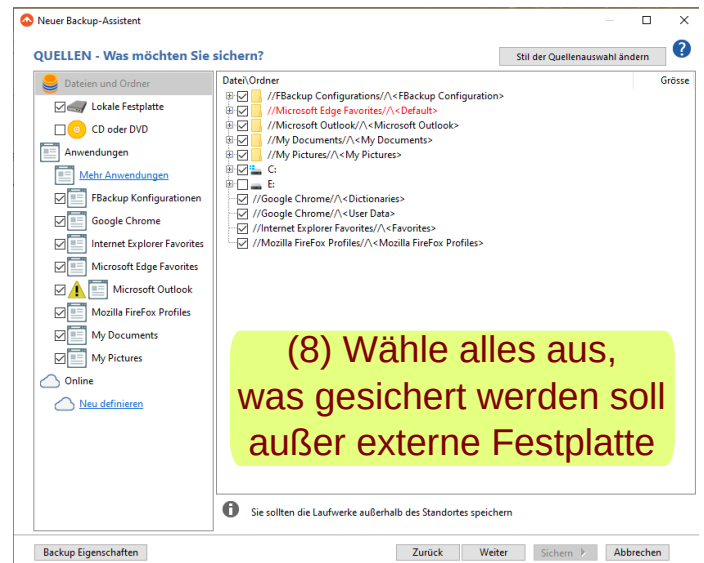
Neuer Backup-Assistent

QUELLEN - Was möchten Sie sichern?

Stil der Quellenauswahl ändern

Dateien und Ordner
Lokale Festplatte
CD oder DVD
Anwendungen
Mehr Anwendungen
FBackup Konfigurationen
Google Chrome
Internet Explorer Favorites
Microsoft Edge Favorites
Microsoft Outlook
Mozilla FireFox Profiles
My Documents
My Pictures
Online
Neu definieren

| Datei\Ordner | Grösse |
|---|---|
| //FBackup Configurations//\<FBackup Configuration> | |
| //Microsoft Edge Favorites//\<Default> | |
| //Microsoft Outlook//\<Microsoft Outlook> | |
| //My Documents//\<My Documents> | |
| //My Pictures//\<My Pictures> | |
| C: | |
| E: | |
| //Google Chrome//\<Dictionaries> | |
| //Google Chrome//\<User Data> | |
| //Internet Explorer Favorites//\<Favorites> | |
| //Mozilla FireFox Profiles//\<Mozilla FireFox Profiles> | |

(8) Wähle alles aus, was gesichert werden soll außer externe Festplatte

Sie sollten die Laufwerke außerhalb des Standortes speichern

Backup Eigenschaften
Zurück
Weiter
Sichern
Abbrechen